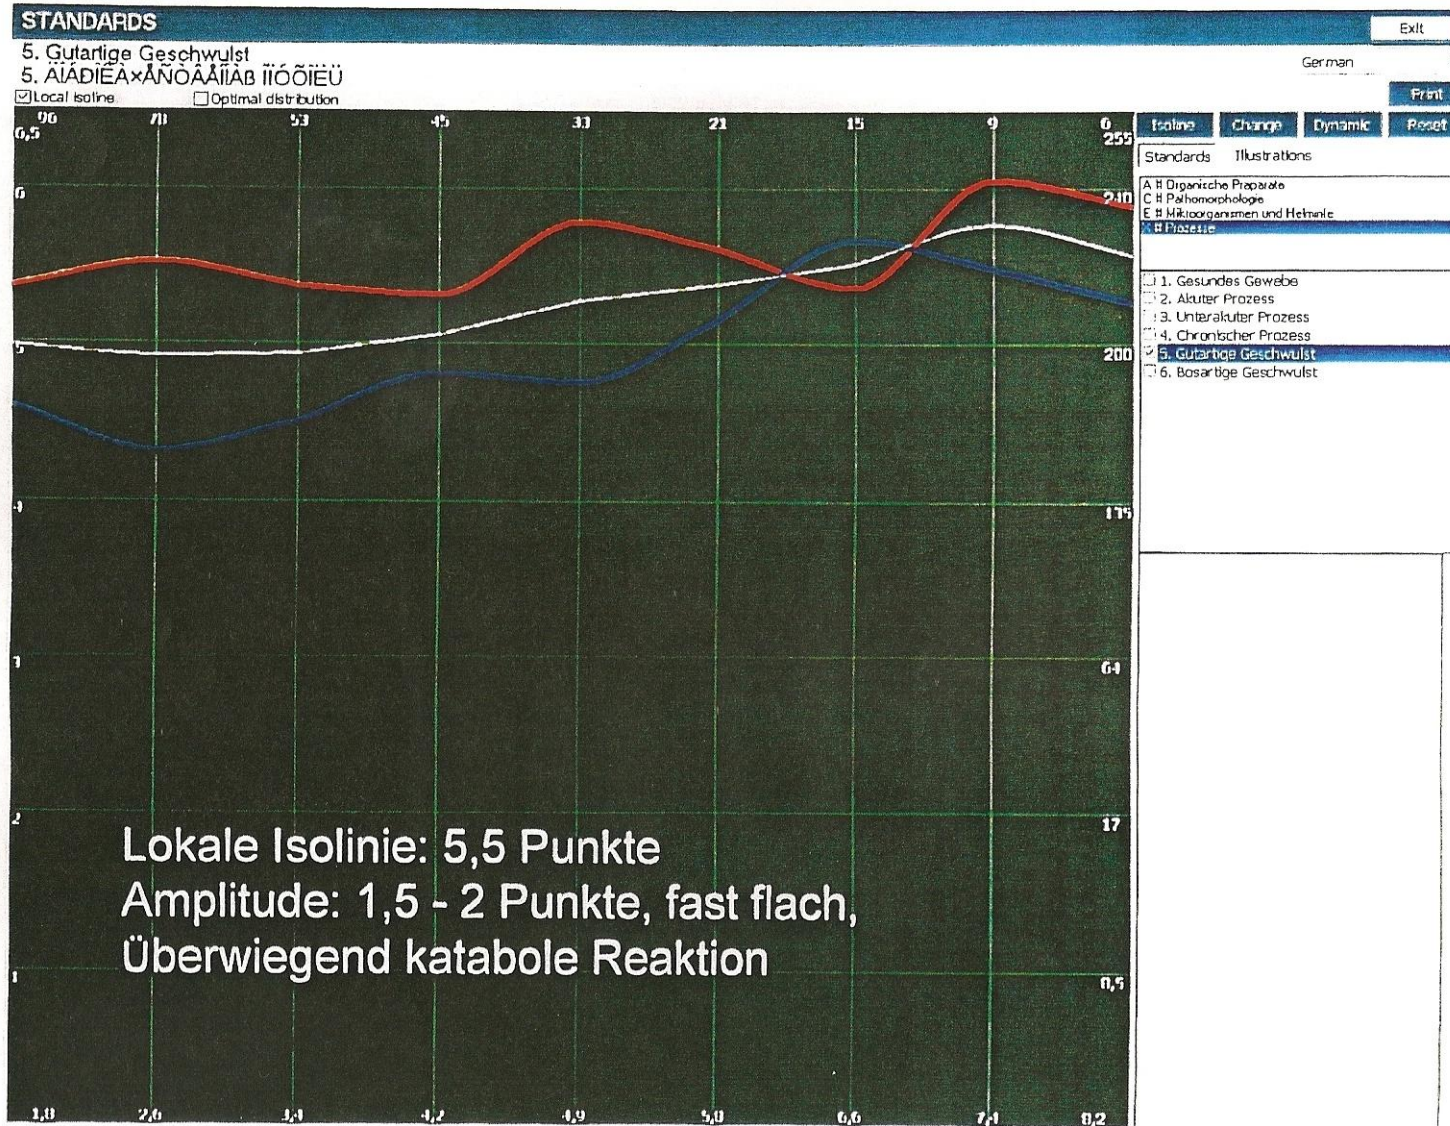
STANDARDS

Exit

5. Gutartige Geschwulst
5. ÀÍÁÄÍÊÀ×ÅÑÓÂÅÍÀß ÏÎÓÕÎËÜ

German

☑Local isoline ☐Optimal distribution

Print

96 78 53 45 33 21 15 9 6

6,5 255

Isoline Change Dynamic Reset

Standards Illustrations

A # Organische Praparate
C # Pathomorphologie
E # Mikroorganismen und Helminte
X # Prozesse

6 210

☐ 1. Gesundes Gewebe
☐ 2. Akuter Prozess
☐ 3. Unterakuter Prozess
☐ 4. Chronischer Prozess
☑ 5. Gutartige Geschwulst
☐ 6. Bosartige Geschwulst

5 200

4 175

3 64

2 17

Lokale Isolinie: 5,5 Punkte
Amplitude: 1,5 - 2 Punkte, fast flach,
Überwiegend katabole Reaktion

1 0,5

1,8 2,6 3,4 4,2 4,9 5,8 6,6 7,4 8,2